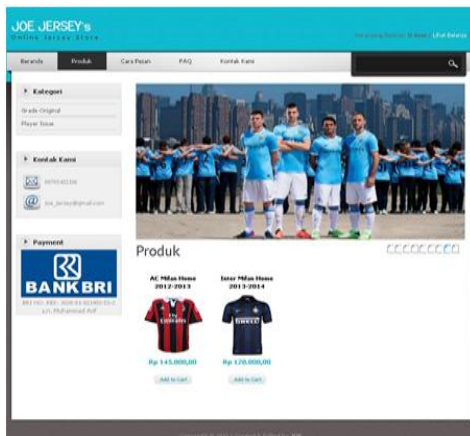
JOE JERSEY's
Online Jersey Store

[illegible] | Lihat Belanja

Beranda
Produk
Cara Pesan
FAQ
Kontak Kami

Kategori
Grade Original
Player Issue

Kontak Kami
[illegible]
joe_jersey@gmail.com

Payment
BANK BRI
BRI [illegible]
a.n. Muhammad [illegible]

Produk

AC Milan Home 2012-2013
Rp 145.000,00
Add to Cart

Inter Milan Home 2013-2014
Rp 120.000,00
Add to Cart

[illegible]